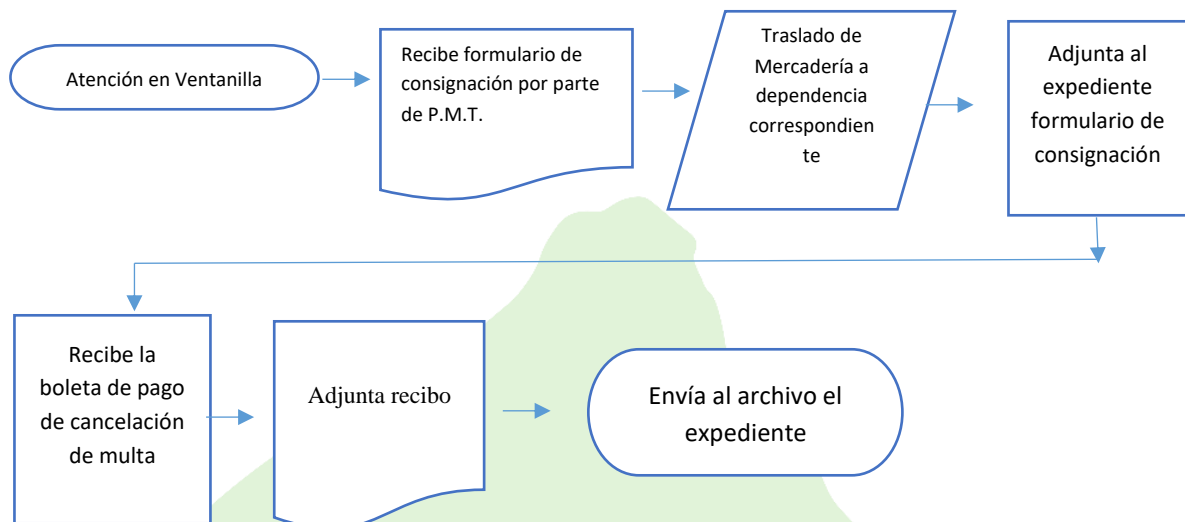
Atención en Ventanilla

Recibe formulario de consignación por parte de P.M.T.

Traslado de Mercadería a dependencia correspondiente

Adjunta al expediente formulario de consignación

Recibe la boleta de pago de cancelación de multa

Adjunta recibo

Envía al archivo el expediente